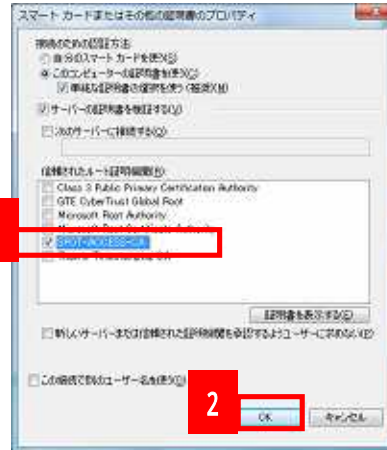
スマート カードまたはその他の証明書のプロパティ

接続のための認証方法
自分のスマート カードを使う(S)
このコンピューターの証明書を使う(C)
単純な証明書の選択を使う (推奨)(M)

サーバーの証明書を検証する(V)

次のサーバーに接続する(O):

信頼されたルート証明機関(R):
Class 3 Public Primary Certification Authority
GTE CyberTrust Global Root
Microsoft Root Authority
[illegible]
SPOT-ACCESS-CA
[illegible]

証明書を表示する(E)

新しいサーバーまたは信頼された証明機関を承認するようユーザーに求めない(P)

この接続で別のユーザー名を使う(D)

2

OK
キャンセル